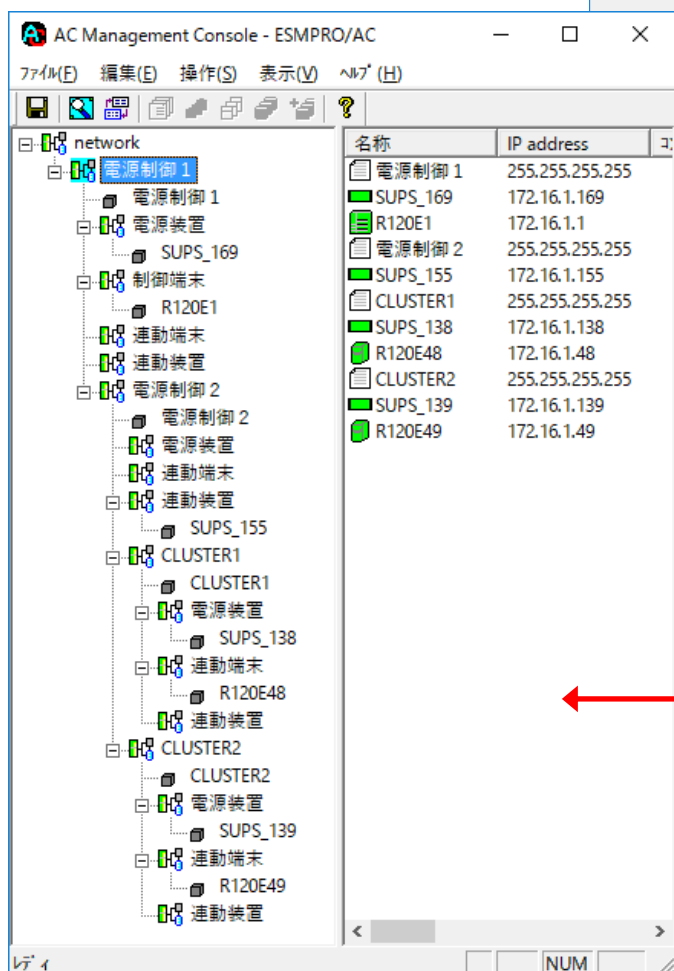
AC Management Console - ESMPRO/AC

ﾌｧｲﾙ(F) 編集(E) 操作(S) 表示(V) ﾍﾙﾌﾟ(H)

network
電源制御 1
電源制御 1
電源装置
SUPS_169
制御端末
R120E1
連動端末
連動装置
電源制御 2
電源制御 2
電源装置
連動端末
連動装置
SUPS_155
CLUSTER1
CLUSTER1
電源装置
SUPS_138
連動端末
R120E48
連動装置
CLUSTER2
CLUSTER2
電源装置
SUPS_139
連動端末
R120E49
連動装置

| 名称 | IP address |
|---|---|
| 電源制御 1 | 255.255.255.255 |
| SUPS_169 | 172.16.1.169 |
| R120E1 | 172.16.1.1 |
| 電源制御 2 | 255.255.255.255 |
| SUPS_155 | 172.16.1.155 |
| CLUSTER1 | 255.255.255.255 |
| SUPS_138 | 172.16.1.138 |
| R120E48 | 172.16.1.48 |
| CLUSTER2 | 255.255.255.255 |
| SUPS_139 | 172.16.1.139 |
| R120E49 | 172.16.1.49 |

ﾚﾃﾞｨ
NUM